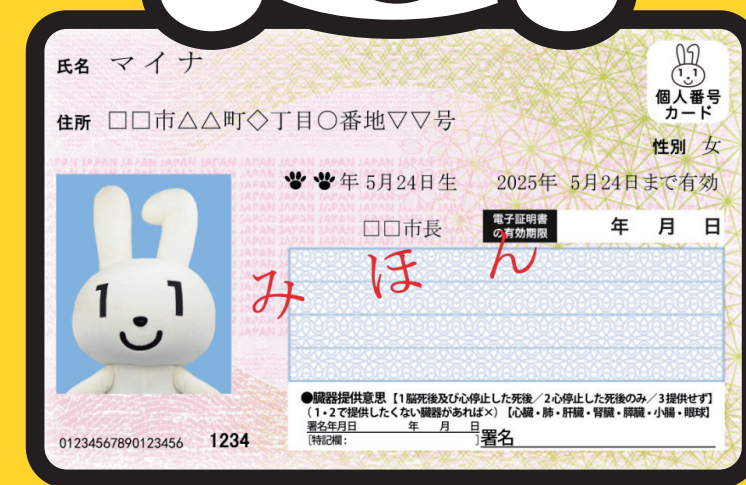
氏名 マイナ

住所 □□市△△町◇丁目○番地▽▽号

個人番号カード

性別 女

🐾🐾年 5月24日生　2025年 5月24日まで有効

□□市長　電子証明書の有効期限　年　月　日

みほん

●臓器提供意思【1 脳死後及び心停止した死後／2 心停止した死後のみ／3 提供せず】（1・2で提供したくない臓器があれば×）【心臓・肺・肝臓・腎臓・膵臓・小腸・眼球】
署名年月日　年　月　日
[特記欄：　]署名

01234567890123456　1234